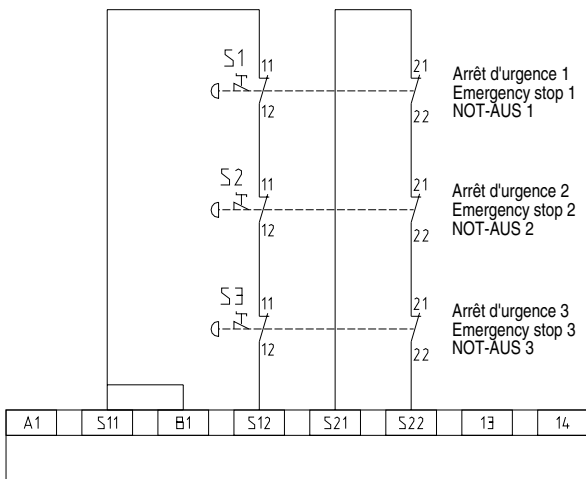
S1
11
12
21
22
Arrêt d'urgence 1
Emergency stop 1
NOT-AUS 1

S2
11
12
21
22
Arrêt d'urgence 2
Emergency stop 2
NOT-AUS 2

S3
11
12
21
22
Arrêt d'urgence 3
Emergency stop 3
NOT-AUS 3

| A1 | S11 | B1 | S12 | S21 | S22 | 13 | 14 |
|---|---|---|---|---|---|---|---|